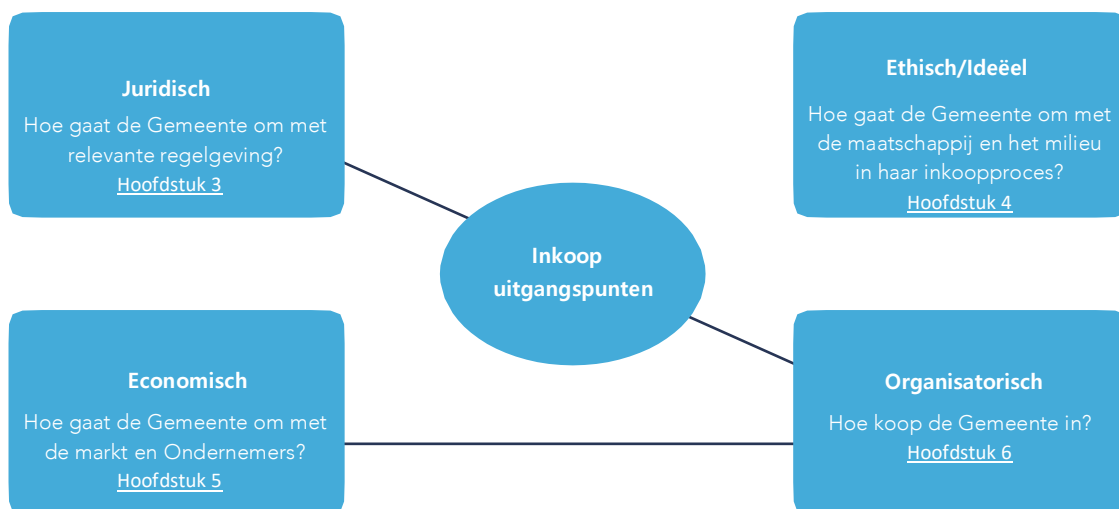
Juridisch
Hoe gaat de Gemeente om met relevante regelgeving?
Hoofdstuk 3

Ethisch/Ideëel
Hoe gaat de Gemeente om met de maatschappij en het milieu in haar inkoopproces?
Hoofdstuk 4

Inkoop uitgangspunten

Economisch
Hoe gaat de Gemeente om met de markt en Ondernemers?
Hoofdstuk 5

Organisatorisch
Hoe koop de Gemeente in?
Hoofdstuk 6